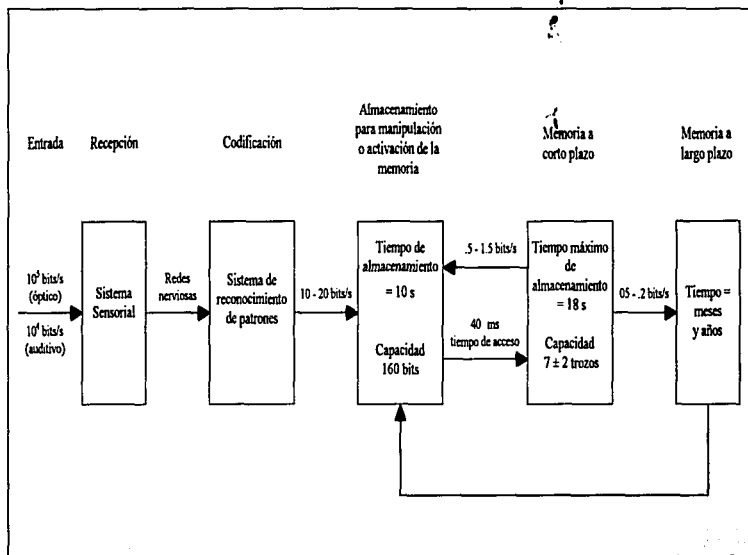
Entrada

Recepción

Codificación

Almacenamiento para manipulación o activación de la memoria

Memoria a corto plazo

Memoria a largo plazo

$10^5$ bits/s (óptico)

$10^4$ bits/s (auditivo)

Sistema Sensorial

Redes nerviosas

Sistema de reconocimiento de patrones

10 - 20 bits/s

Tiempo de almacenamiento = 10 s

Capacidad 160 bits

.5 - 1.5 bits/s

40 ms tiempo de acceso

Tiempo máximo de almacenamiento = 18 s

Capacidad $7 \pm 2$ trozos

05 - .2 bits/s

Tiempo = meses y años